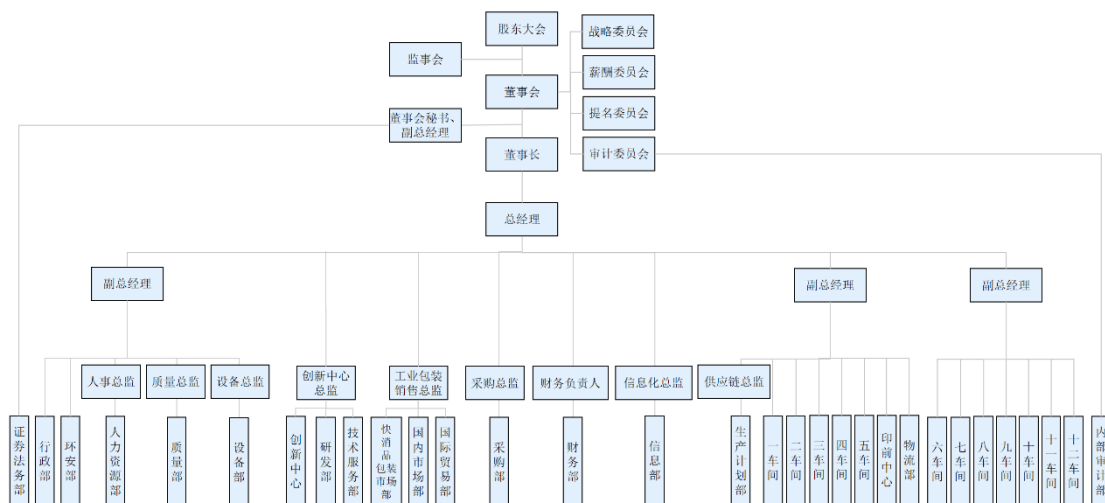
股东大会

战略委员会

监事会

薪酬委员会

董事会

提名委员会

董事会秘书、副总经理

审计委员会

董事长

总经理

副总经理

副总经理

副总经理

人事总监

质量总监

设备总监

创新中心总监

工业包装销售总监

采购总监

财务负责人

信息化总监

供应链总监

证券法务部

行政部

环安部

人力资源部

质量部

设备部

创新中心

研发部

技术服务部

快消品包装市场部

国内市场部

国际贸易部

采购部

财务部

信息部

生产计划部

一车间

二车间

三车间

四车间

五车间

印前中心

物流部

六车间

七车间

八车间

九车间

十车间

十一车间

十二车间

内部审计部